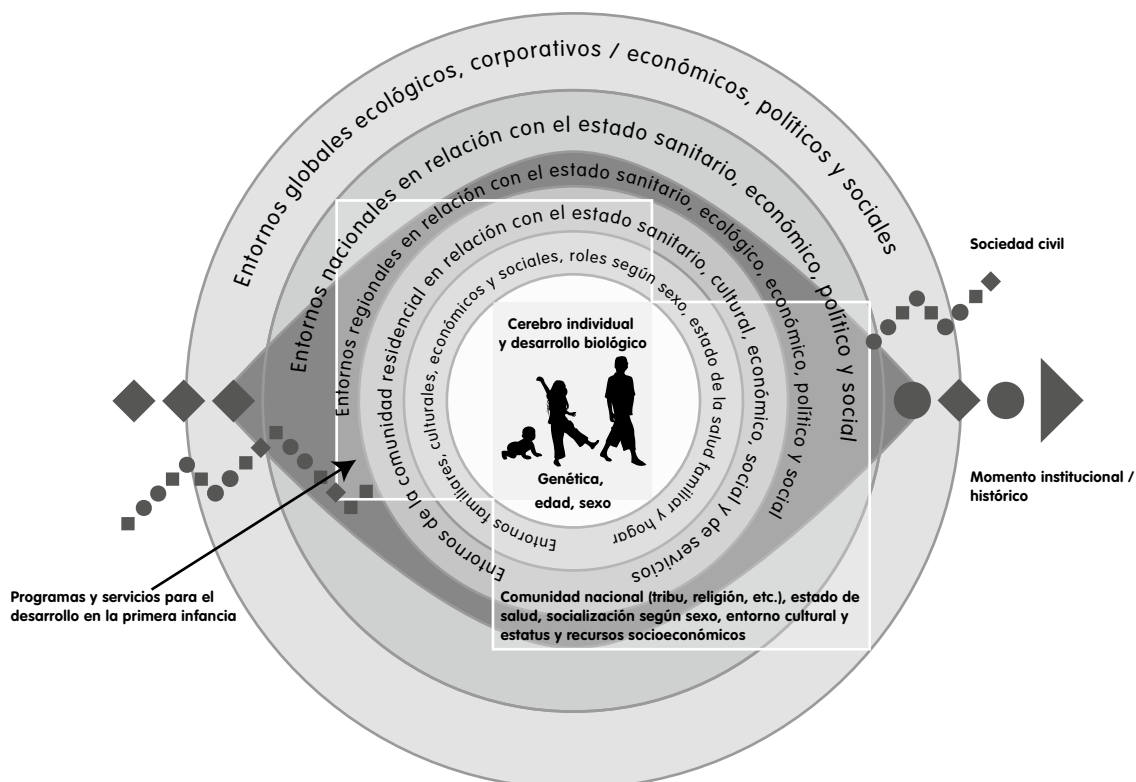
Entornos globales ecológicos, corporativos / económicos, políticos y sociales

Entornos nacionales en relación con el estado sanitario, económico, político y social

Entornos regionales en relación con el estado sanitario, ecológico, económico, político y social

Entornos de la comunidad residencial en relación con el estado sanitario, cultural, económico, social y de servicios

Entornos familiares, culturales, económicos y sociales, roles según sexo, estado de la salud familiar y hogar

Cerebro individual y desarrollo biológico

Genética, edad, sexo

Sociedad civil

Momento institucional / histórico

Programas y servicios para el desarrollo en la primera infancia

Comunidad nacional (tribu, religión, etc.), estado de salud, socialización según sexo, entorno cultural y estatus y recursos socioeconómicos